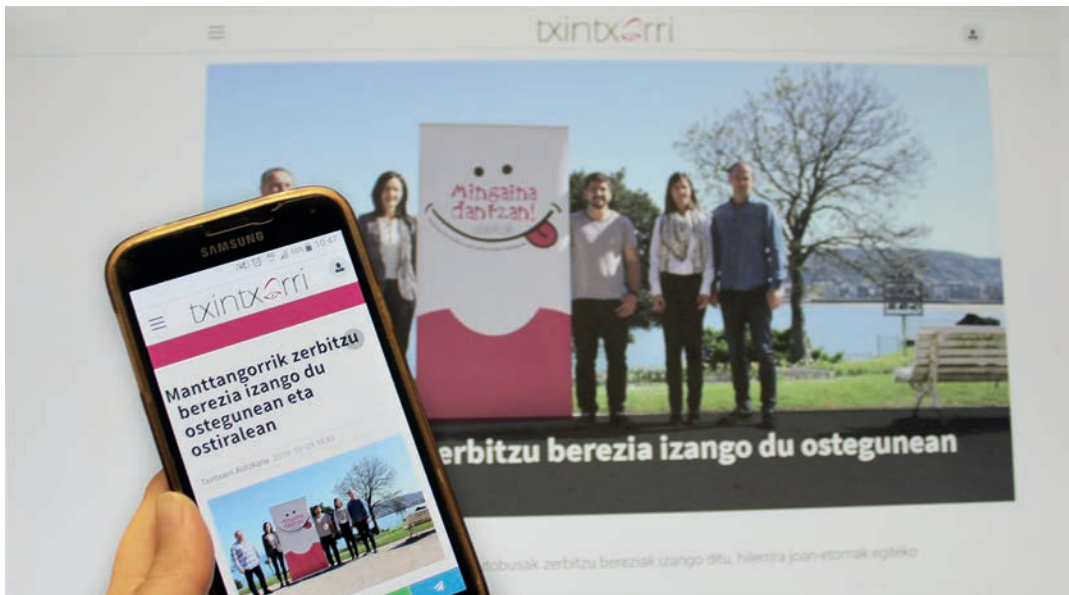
txintxorri

Mingaina dantzan!

erbitzu berezia izango du ostegunean

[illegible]tobusak zerbitzu bereziak izango ditu, hilerira joan-etorriak egiteko

SAMSUNG

10:47

txintxorri

Manttangorrik zerbitzu berezia izango du ostegunean eta ostiralean

Txintxorri Aldizkaria 2019-10-28 14:43